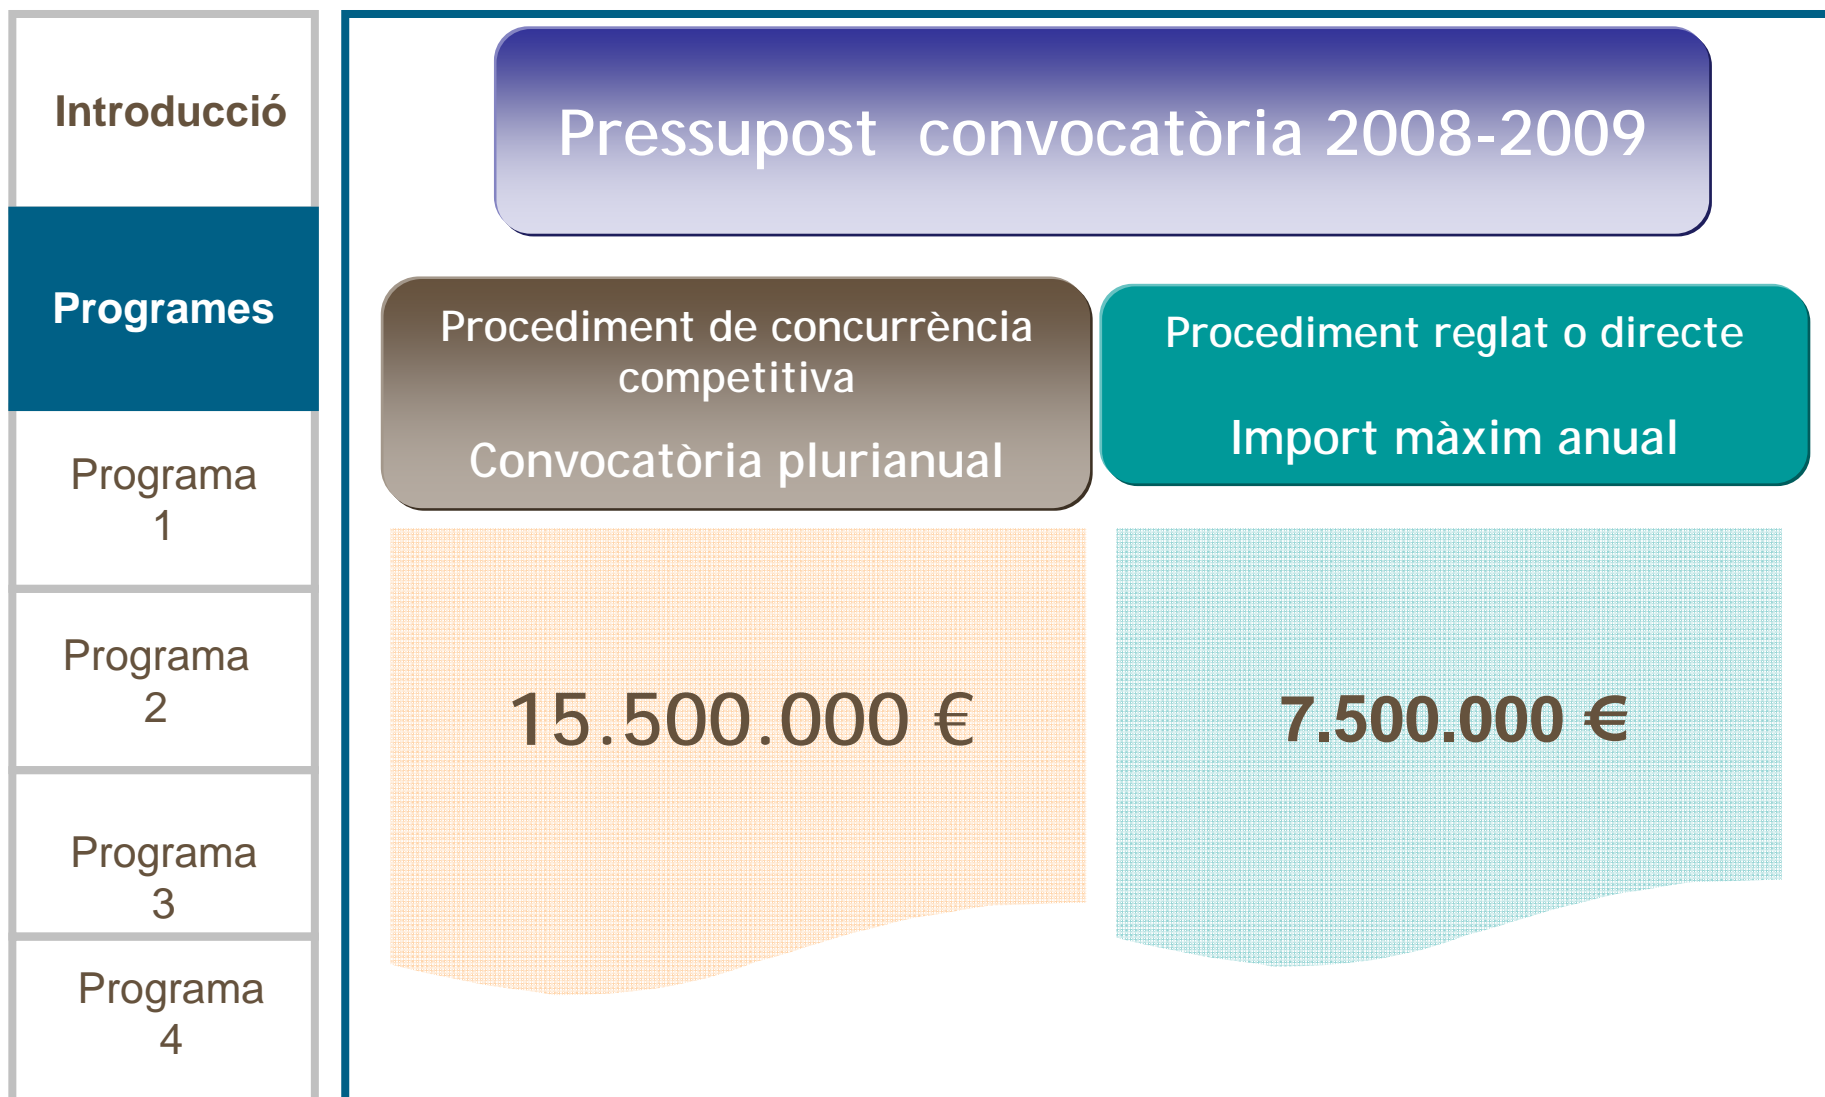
Introducció

Programes

Programa 1

Programa 2

Programa 3

Programa 4

Pressupost convocatòria 2008-2009

Procediment de concurrència competitiva

Convocatòria plurianual

Procediment reglat o directe

Import màxim anual

15.500.000 €

7.500.000 €